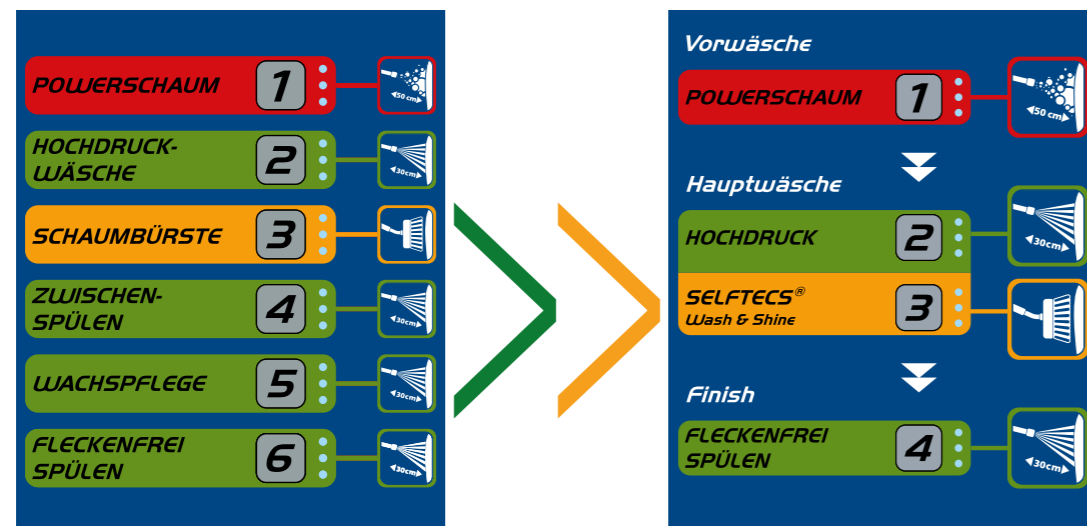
POWERSCHAUM 1 50 cm

HOCHDRUCK-WÄSCHE 2 30cm

SCHAUMBÜRSTE 3

ZWISCHEN-SPÜLEN 4 30cm

WACHSPFLEGE 5 30cm

FLECKENFREI SPÜLEN 6 30cm

Vorwäsche

POWERSCHAUM 1 50 cm

Hauptwäsche

HOCHDRUCK 2 30cm

SELFTECS® Wash & Shine 3

Finish

FLECKENFREI SPÜLEN 4 30cm